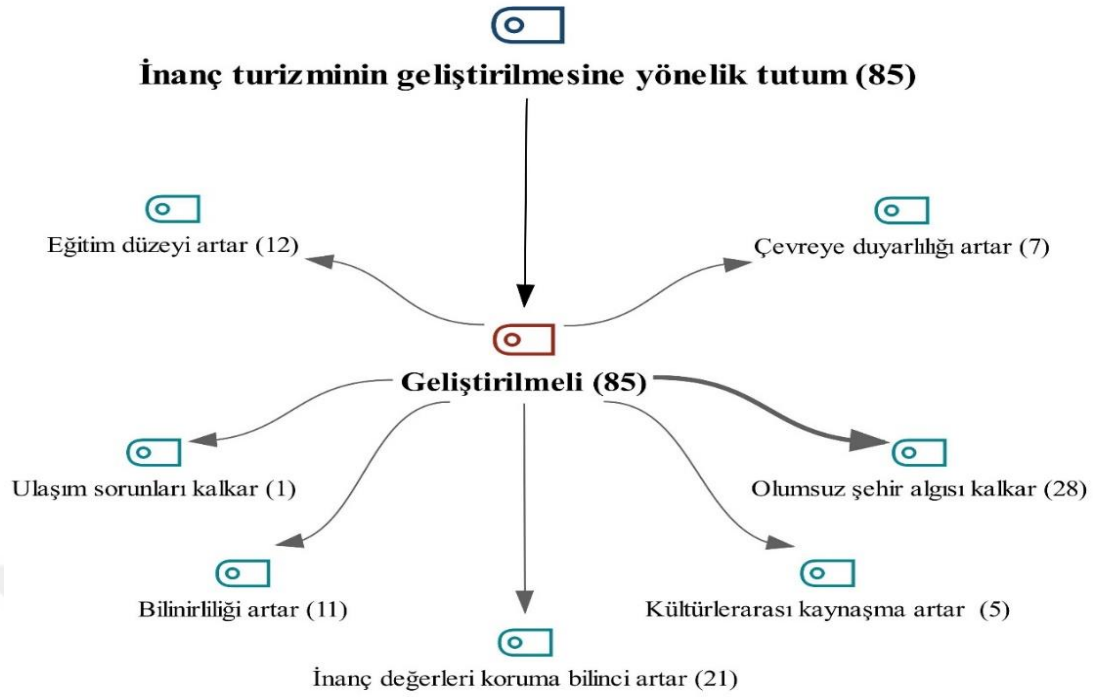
İnanç turizminin geliştirilmesine yönelik tutum (85)

Eğitim düzeyi artar (12)

Çevreye duyarlılığı artar (7)

Geliştirilmeli (85)

Ulaşım sorunları kalkar (1)

Olumsuz şehir algısı kalkar (28)

Bilinirliliği artar (11)

Kültürlerarası kaynaşma artar (5)

İnanç değerleri koruma bilinci artar (21)